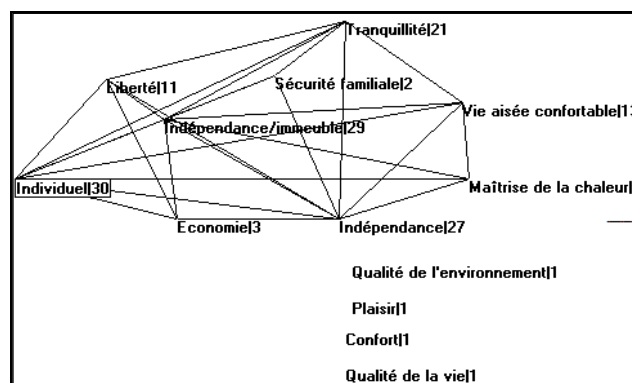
Tranquillité|21

Liberté|11

Sécurité familiale|2

Vie aisée confortable|1

Indépendance/immeuble|29

Individuel|30

Maîtrise de la chaleur|

Economie|3

Indépendance|27

Qualité de l'environnement|1

Plaisir|1

Confort|1

Qualité de la vie|1